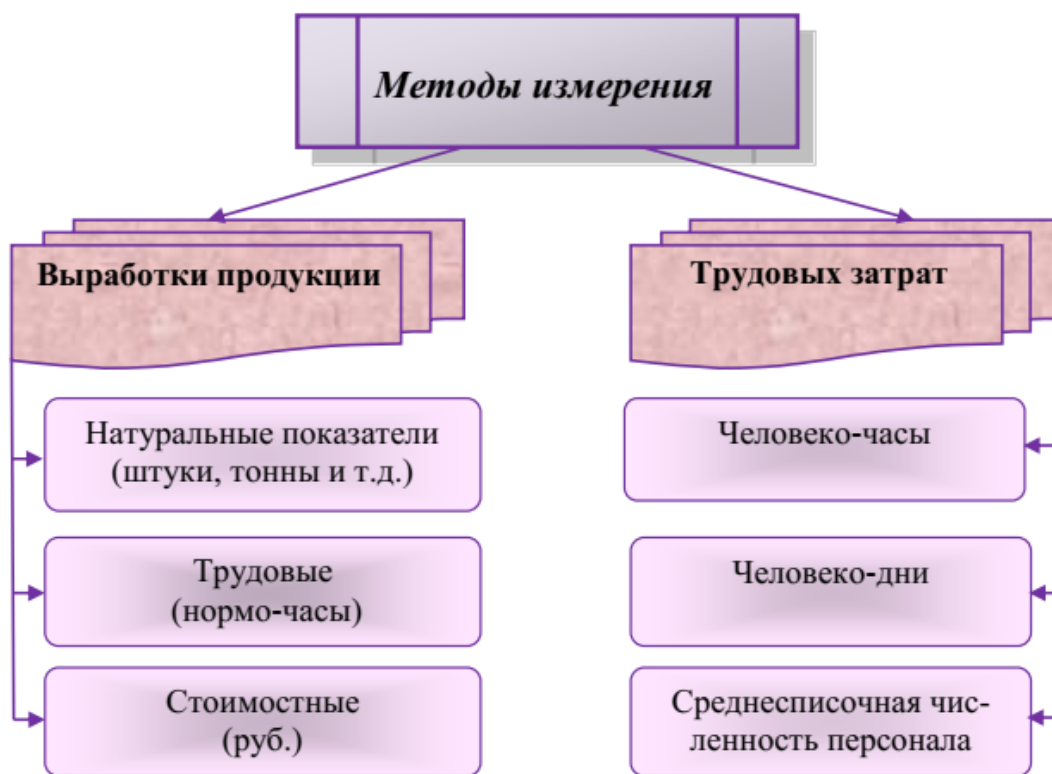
Методы измерения

Выработки продукции

Натуральные показатели (штуки, тонны и т.д.)

Трудовые (нормо-часы)

Стоимостные (руб.)

Трудовых затрат

Человеко-часы

Человеко-дни

Среднесписочная численность персонала